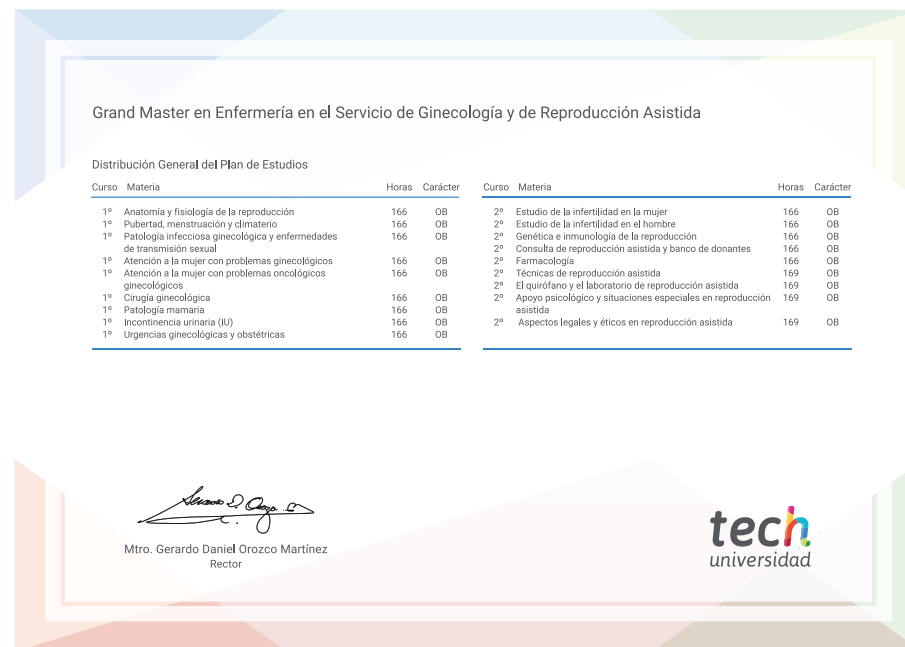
Grand Master en Enfermería en el Servicio de Ginecología y de Reproducción Asistida

Distribución General del Plan de Estudios

| Curso | Materia | Horas | Carácter |
|---|---|---|---|
| 1º | Anatomía y fisiología de la reproducción | 166 | OB |
| 1º | Pubertad, menstruación y climaterio | 166 | OB |
| 1º | Patología infecciosa ginecológica y enfermedades de transmisión sexual | 166 | OB |
| 1º | Atención a la mujer con problemas ginecológicos | 166 | OB |
| 1º | Atención a la mujer con problemas oncológicos ginecológicos | 166 | OB |
| 1º | Cirugía ginecológica | 166 | OB |
| 1º | Patología mamaria | 166 | OB |
| 1º | Incontinencia urinaria (IU) | 166 | OB |
| 1º | Urgencias ginecológicas y obstétricas | 166 | OB |

| Curso | Materia | Horas | Carácter |
|---|---|---|---|
| 2º | Estudio de la infertilidad en la mujer | 166 | OB |
| 2º | Estudio de la infertilidad en el hombre | 166 | OB |
| 2º | Genética e inmunología de la reproducción | 166 | OB |
| 2º | Consulta de reproducción asistida y banco de donantes | 166 | OB |
| 2º | Farmacología | 166 | OB |
| 2º | Técnicas de reproducción asistida | 169 | OB |
| 2º | El quirófano y el laboratorio de reproducción asistida | 169 | OB |
| 2º | Apoyo psicológico y situaciones especiales en reproducción asistida | 169 | OB |
| 2º | Aspectos legales y éticos en reproducción asistida | 169 | OB |

Mtro. Gerardo Daniel Orozco Martínez
Rector

tech
universidad